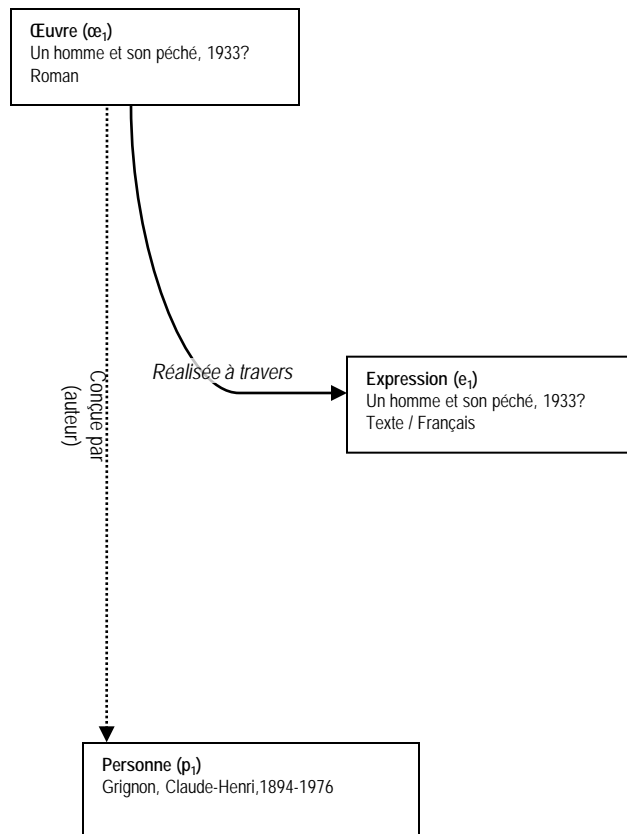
Œuvre (œ$_1$)
Un homme et son péché, 1933?
Roman

Réalisée à travers

Expression (e$_1$)
Un homme et son péché, 1933?
Texte / Français

Conçue par (auteur)

Personne (p$_1$)
Grignon, Claude-Henri,1894-1976